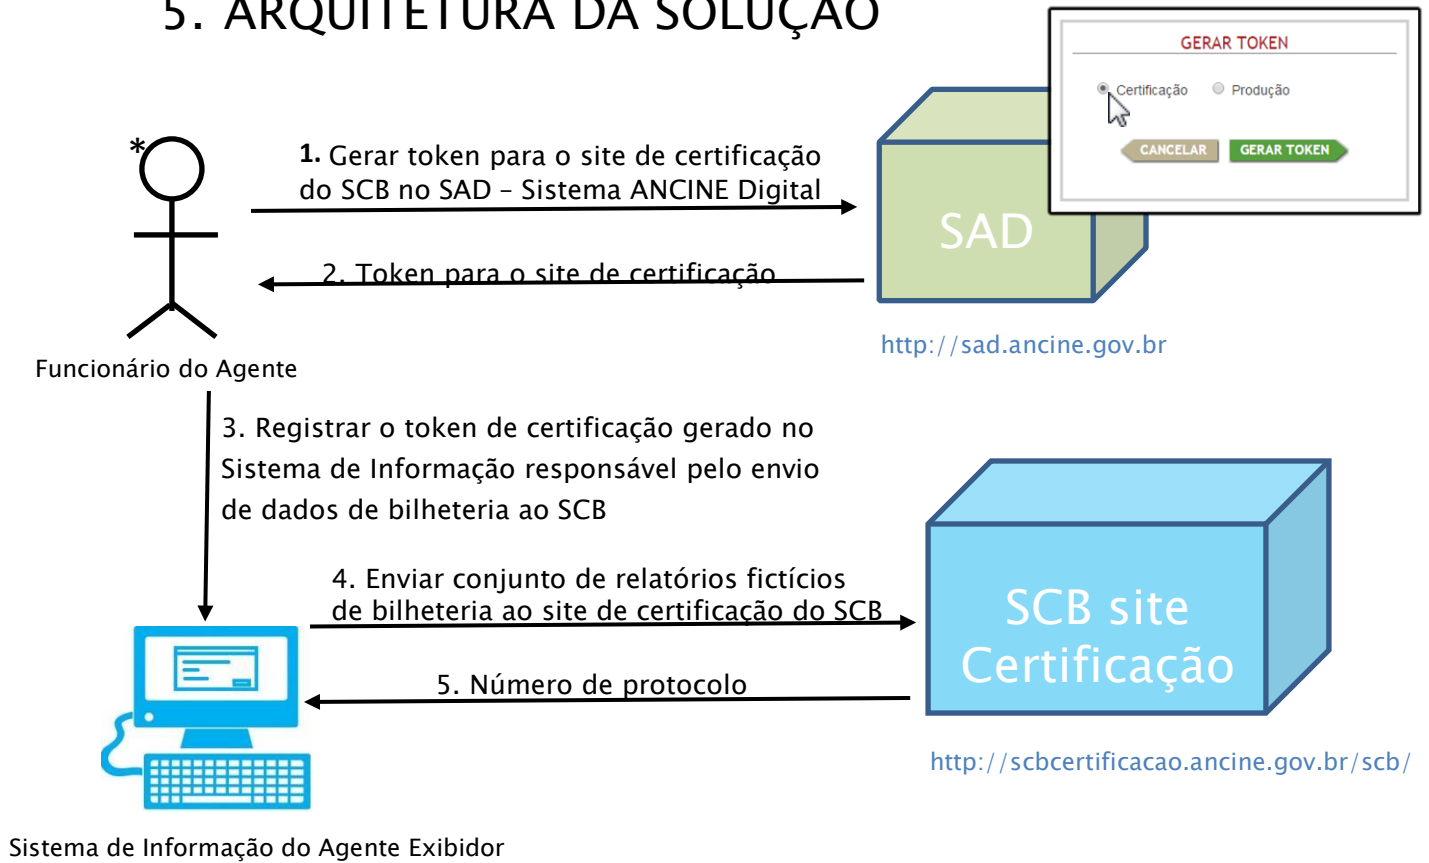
5. ARQUITETURA DA SOLUÇÃO

GERAR TOKEN

Certificação Produção

CANCELAR GERAR TOKEN

*

1. Gerar token para o site de certificação do SCB no SAD – Sistema ANCINE Digital

SAD

2. Token para o site de certificação

http://sad.ancine.gov.br

Funcionário do Agente

3. Registrar o token de certificação gerado no Sistema de Informação responsável pelo envio de dados de bilheteria ao SCB

4. Enviar conjunto de relatórios fictícios de bilheteria ao site de certificação do SCB

SCB site Certificação

5. Número de protocolo

http://scbcertificacao.ancine.gov.br/scb/

Sistema de Informação do Agente Exibidor